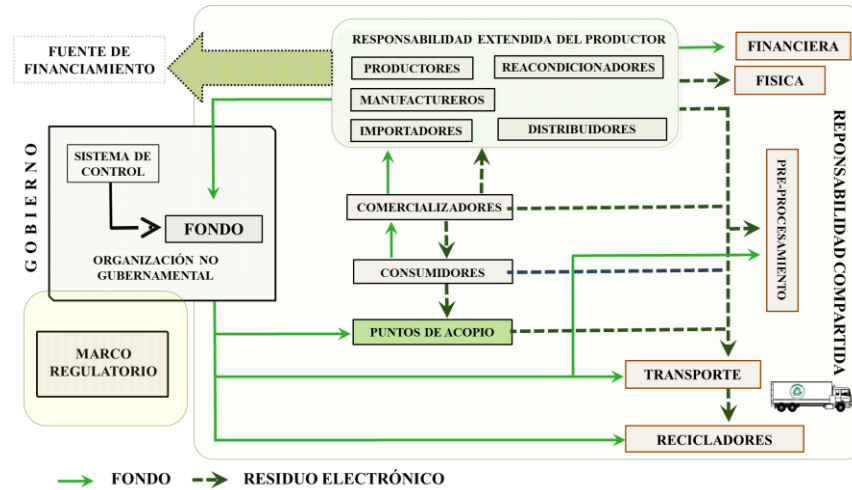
FUENTE DE FINANCIAMIENTO

RESPONSABILIDAD EXTENDIDA DEL PRODUCTOR

PRODUCTORES

REACONDICIONADORES

MANUFACTUREROS

IMPORTADORES

DISTRIBUIDORES

FINANCIERA

FISICA

GOBIERNO

SISTEMA DE CONTROL

FONDO

ORGANIZACIÓN NO GUBERNAMENTAL

COMERCIALIZADORES

CONSUMIDORES

PUNTOS DE ACOPIO

PRE-PROCESAMIENTO

REPONSABILIDAD COMPARTIDA

MARCO REGULATORIO

TRANSPORTE

RECICLADORES

FONDO

RESIDUO ELECTRÓNICO